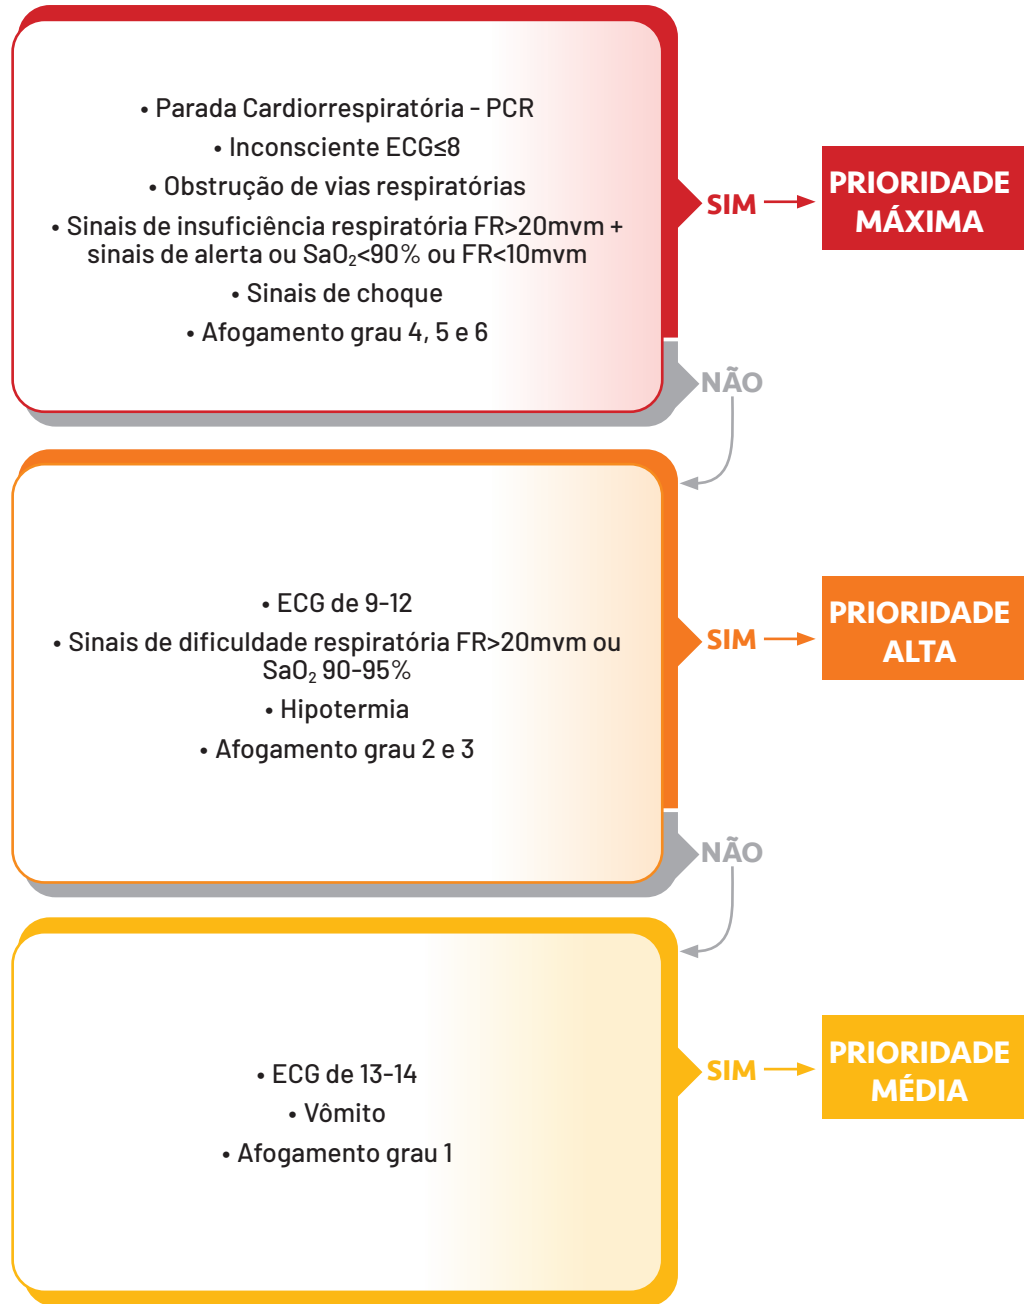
• Parada Cardiorrespiratória - PCR
• Inconsciente ECG≤8
• Obstrução de vias respiratórias
• Sinais de insuficiência respiratória FR>20mvm + sinais de alerta ou $SaO_2$<90% ou FR<10mvm
• Sinais de choque
• Afogamento grau 4, 5 e 6

SIM

PRIORIDADE MÁXIMA

NÃO

• ECG de 9-12
• Sinais de dificuldade respiratória FR>20mvm ou $SaO_2$ 90-95%
• Hipotermia
• Afogamento grau 2 e 3

SIM

PRIORIDADE ALTA

NÃO

• ECG de 13-14
• Vômito
• Afogamento grau 1

SIM

PRIORIDADE MÉDIA